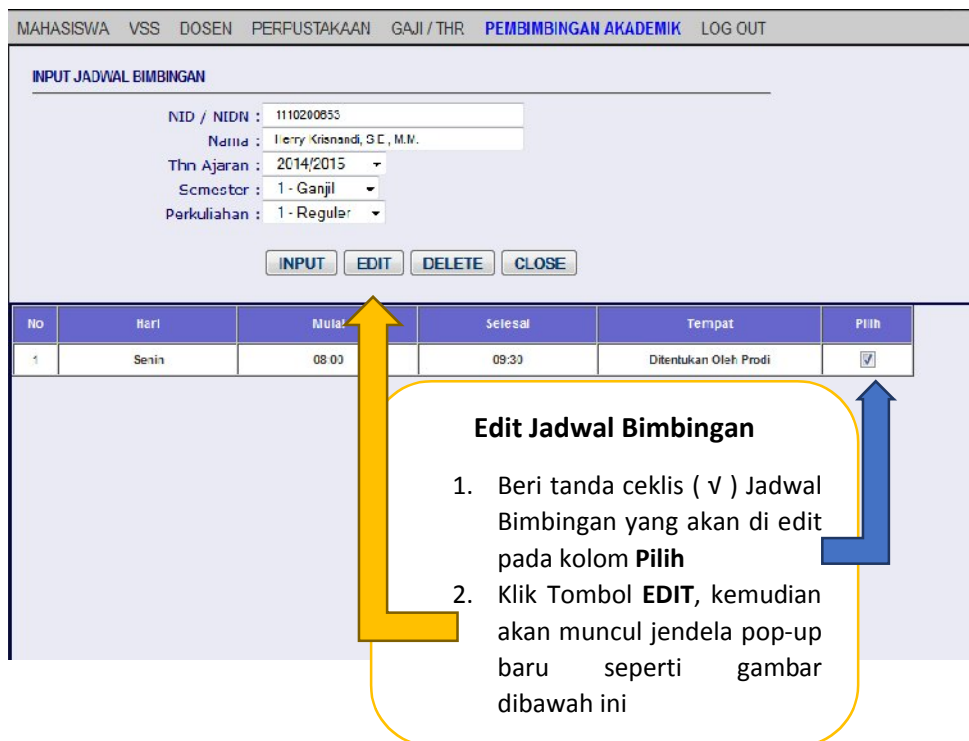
MAHASISWA VSS DOSEN PERPUSTAKAAN GAJI / THR PEMBIMBINGAN AKADEMIK LOG OUT

INPUT JADWAL BIMBINGAN

NID / NIDN : 1110200853
Nama : Herry Krisnandi, S.E., M.M.
Thn Ajaran : 2014/2015
Semester : 1 - Ganjil
Perkuliahan : 1 - Reguler

INPUT EDIT DELETE CLOSE

| No | Hari | Mulai | Selesai | Tempat | Pilih |
|---|---|---|---|---|---|
| 1 | Senin | 08:00 | 09:30 | Ditentukan Oleh Prodi | ☑ |

Edit Jadwal Bimbingan

1. Beri tanda ceklis ( √ ) Jadwal Bimbingan yang akan di edit pada kolom **Pilih**
2. Klik Tombol **EDIT**, kemudian akan muncul jendela pop-up baru seperti gambar dibawah ini